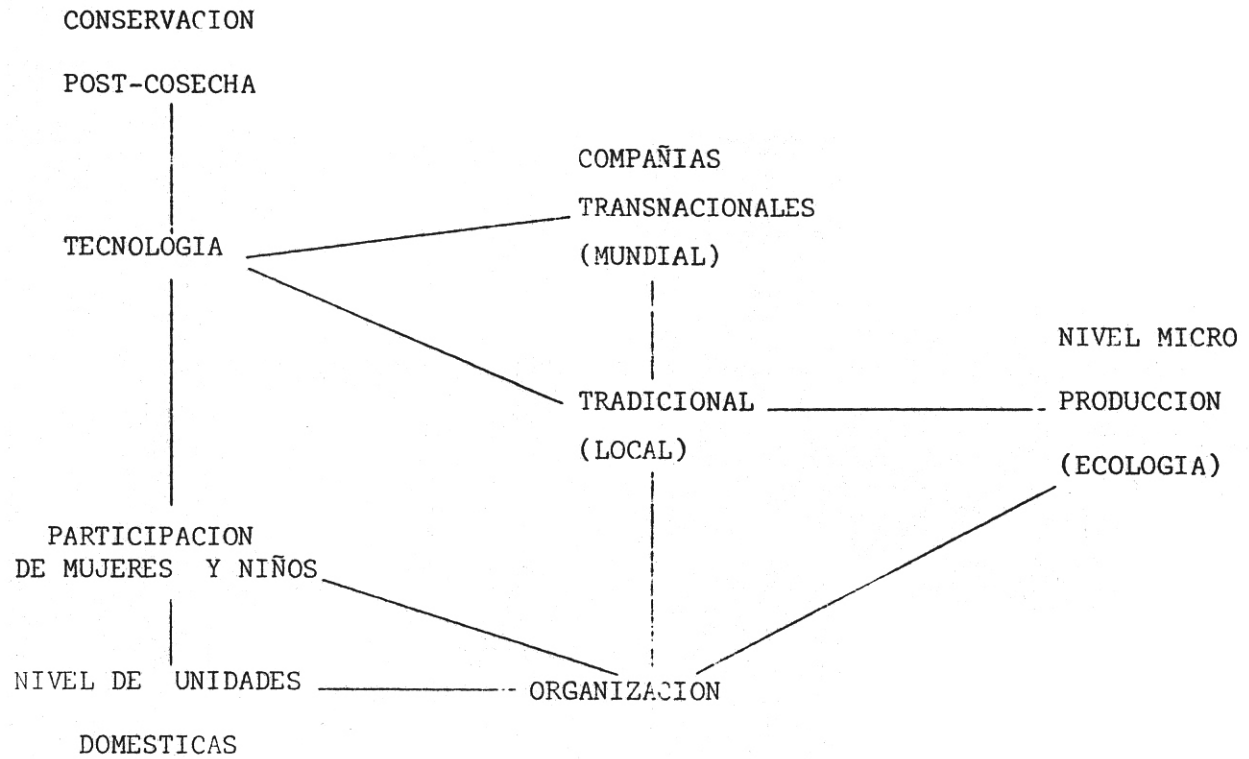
CONSERVACION
POST-COSECHA

COMPAÑIAS
TRANSNACIONALES
(MUNDIAL)

TECNOLOGIA

NIVEL MICRO

TRADICIONAL

PRODUCCION

(LOCAL)

(ECOLOGIA)

PARTICIPACION
DE MUJERES Y NIÑOS

NIVEL DE UNIDADES
DOMESTICAS

ORGANIZACION